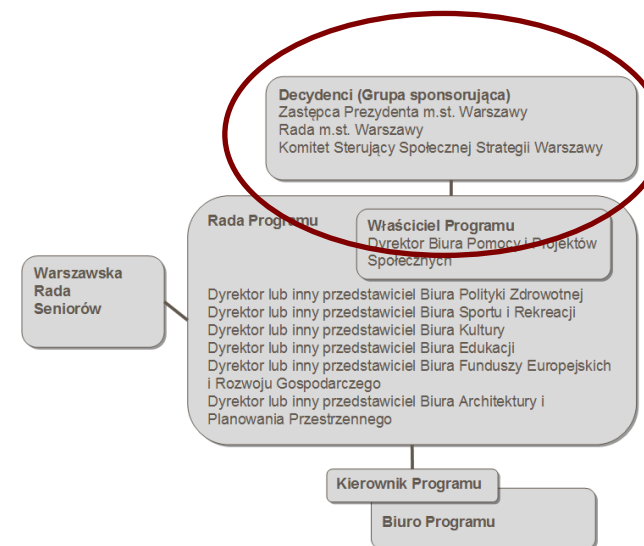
Decydenci (Grupa sponsorująca)
Zastępca Prezydenta m.st. Warszawy
Rada m.st. Warszawy
Komitet Sterujący Społecznej Strategii Warszawy

Rada Programu

Właściciel Programu
Dyrektor Biura Pomocy i Projektów Społecznych

Warszawska Rada Seniorów

Dyrektor lub inny przedstawiciel Biura Polityki Zdrowotnej
Dyrektor lub inny przedstawiciel Biura Sportu i Rekreacji
Dyrektor lub inny przedstawiciel Biura Kultury
Dyrektor lub inny przedstawiciel Biura Edukacji
Dyrektor lub inny przedstawiciel Biura Funduszy Europejskich i Rozwoju Gospodarczego
Dyrektor lub inny przedstawiciel Biura Architektury i Planowania Przestrzennego

Kierownik Programu

Biuro Programu